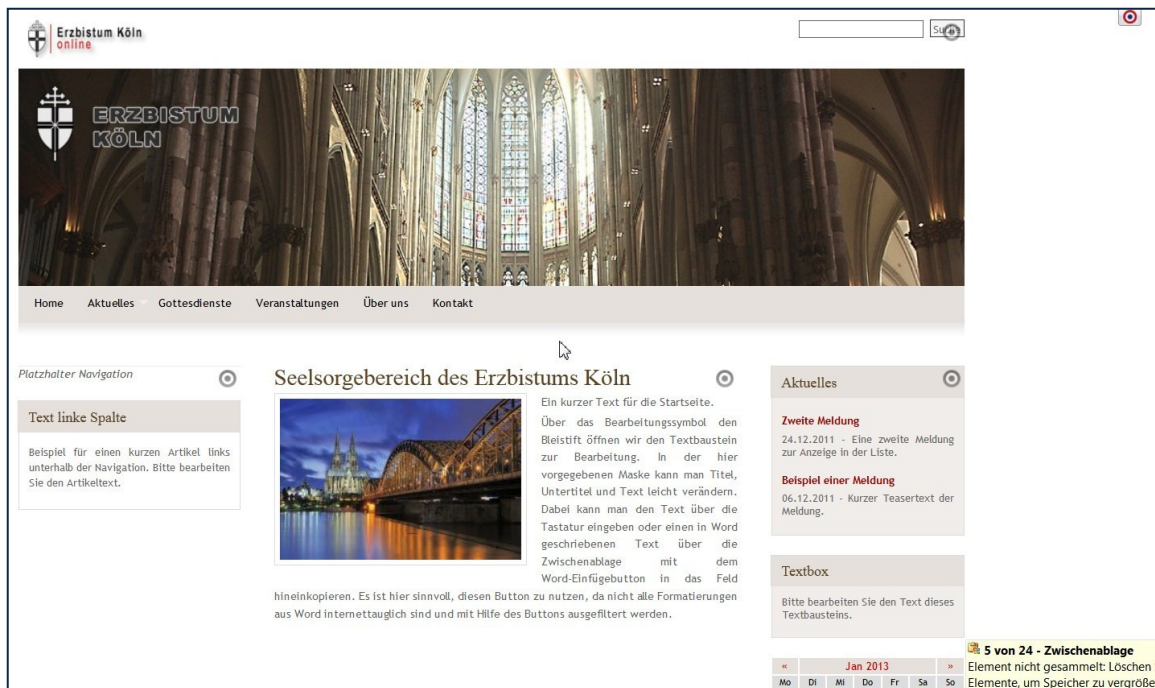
Erzbistum Köln
online

Su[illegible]

ERZBISTUM
KÖLN

Home Aktuelles Gottesdienste Veranstaltungen Über uns Kontakt

Platzhalter Navigation

Text linke Spalte

Beispiel für einen kurzen Artikel links unterhalb der Navigation. Bitte bearbeiten Sie den Artikeltext.

Seelsorgebereich des Erzbistums Köln

Ein kurzer Text für die Startseite.

Über das Bearbeitungssymbol den Bleistift öffnen wir den Textbaustein zur Bearbeitung. In der hier vorgegebenen Maske kann man Titel, Untertitel und Text leicht verändern. Dabei kann man den Text über die Tastatur eingeben oder einen in Word geschriebenen Text über die Zwischenablage mit dem Word-Einfügebutton in das Feld hineinkopieren. Es ist hier sinnvoll, diesen Button zu nutzen, da nicht alle Formatierungen aus Word internettauglich sind und mit Hilfe des Buttons ausgefiltert werden.

Aktuelles

Zweite Meldung

24.12.2011 - Eine zweite Meldung zur Anzeige in der Liste.

Beispiel einer Meldung

06.12.2011 - Kurzer Teasertext der Meldung.

Textbox

Bitte bearbeiten Sie den Text dieses Textbausteins.

« Jan 2013 »

Mo Di Mi Do Fr Sa So

5 von 24 - Zwischenablage
Element nicht gesammelt: Löschen
Elemente, um Speicher zu vergröße